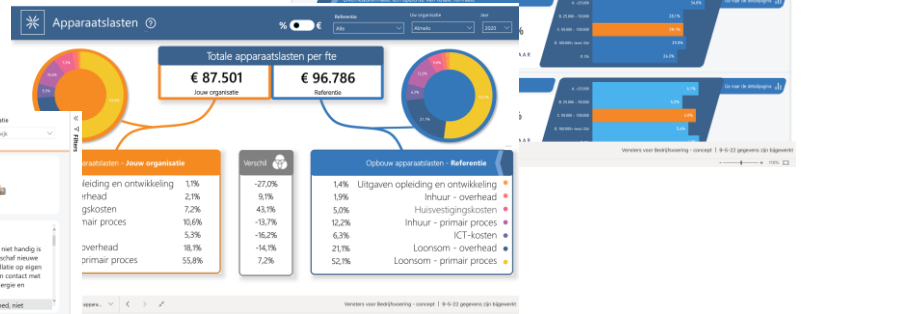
Apparaatslasten

%

Referentie

Alle

Uw organisatie

Almelo

Jaar

2020

Totale apparaatslasten per fte

€ 87.501

Jouw organisatie

€ 96.786

Referentie

Filters

apparaatslasten - Jouw organisatie

leiding en ontwikkeling 1,1%

overhead 2,1%

gskosten 7,2%

rimair proces 10,6%

5,3%

overhead 18,1%

primair proces 55,8%

Verschil

-27,0%

9,1%

43,1%

-13,7%

-16,2%

-14,1%

7,2%

Opbouw apparaatslasten - Referentie

1,4% Uitgaven opleiding en ontwikkeling

1,9% Inhuur - overhead

5,0% Huisvestigingskosten

12,2% Inhuur - primair proces

6,3% ICT-kosten

21,1% Loonsom - overhead

52,1% Loonsom - primair proces

niet handig is

schaf nieuwe

llatie op eigen

n contact met

ergie en

ed, niet

Venster voor Bedrijfsvoering - concept | 9-6-22 gegevens zijn bijgewerkt

Venster voor Bedrijfsvoering - concept | 9-6-22 gegevens zijn bijgewerkt